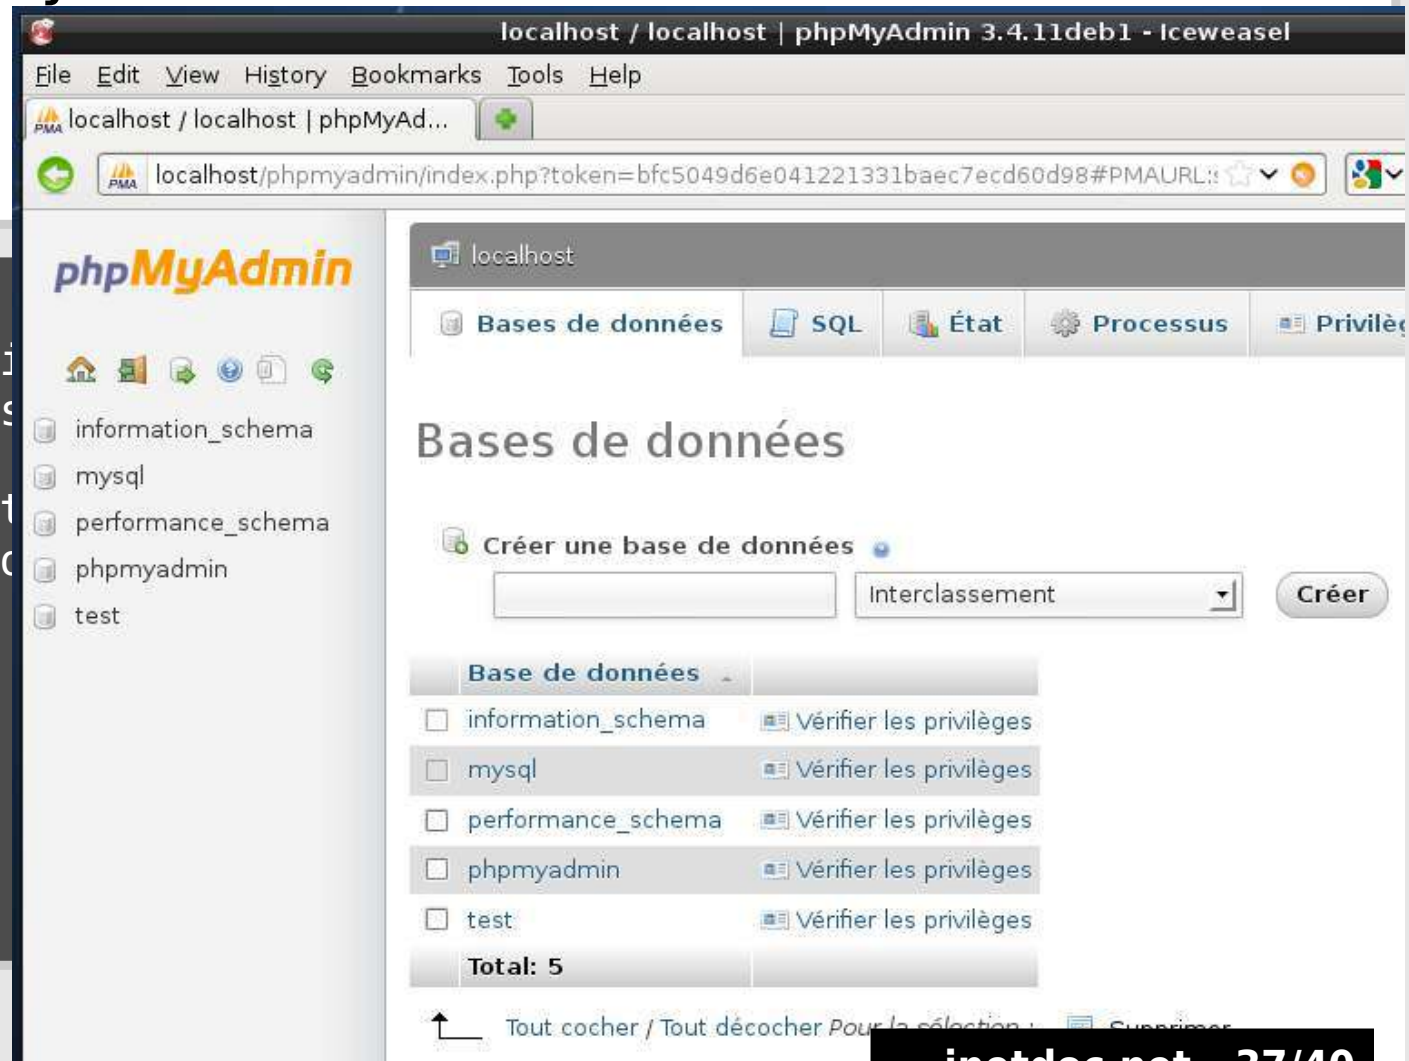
localhost / localhost | phpMyAdmin 3.4.11deb1 - Iceweasel

File Edit View History Bookmarks Tools Help

localhost / localhost | phpMyAd...

localhost/phpmyadmin/index.php?token=bfc5049d6e041221331baec7ecd60d98#PMAURL:

phpMyAdmin

information_schema
mysql
performance_schema
phpmyadmin
test

localhost

Bases de données | SQL | État | Processus | Privilè

Bases de données

Créer une base de données

Interclassement

Créer

| Base de données | |
|---|---|
| information_schema | Vérifier les privilèges |
| mysql | Vérifier les privilèges |
| performance_schema | Vérifier les privilèges |
| phpmyadmin | Vérifier les privilèges |
| test | Vérifier les privilèges |
| Total: 5 | |

Tout cocher / Tout décocher Pour la sélection : Supprimer

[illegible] 37/40